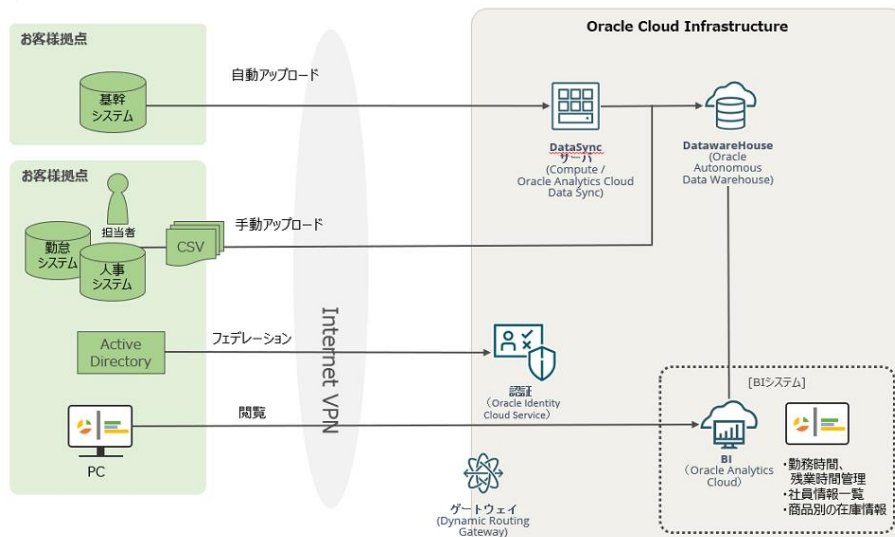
お客様拠点

基幹システム

自動アップロード

Oracle Cloud Infrastructure

DataSync サーバ (Compute / Oracle Analytics Cloud Data Sync)

DatawareHouse (Oracle Autonomous Data Warehouse)

お客様拠点

担当者

勤怠システム

人事システム

CSV

手動アップロード

Internet VPN

Active Directory

フェデレーション

認証 （Oracle Identity Cloud Service）

[BIシステム]

閲覧

PC

BI （Oracle Analytics Cloud）

・勤務時間、残業時間管理
・社員情報一覧
・商品別の在庫情報

ゲートウェイ (Dynamic Routing Gateway)